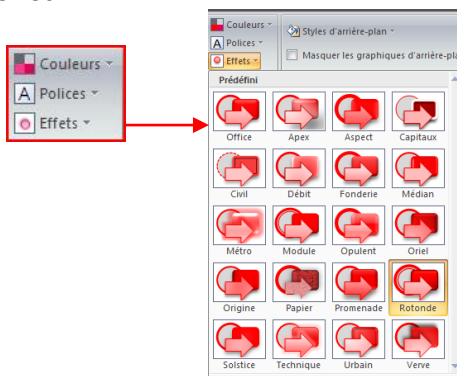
Couleurs
Polices
Effets

Couleurs
Polices
Effets
Styles d'arrière-plan
Masquer les graphiques d'arrière-pla

Prédéfini

| Office | Apex | Aspect | Capitaux |
|---|---|---|---|
| Civil | Débit | Fonderie | Médian |
| Métro | Module | Opulent | Oriel |
| Origine | Papier | Promenade | Rotonde |
| Solstice | Technique | Urbain | Verve |